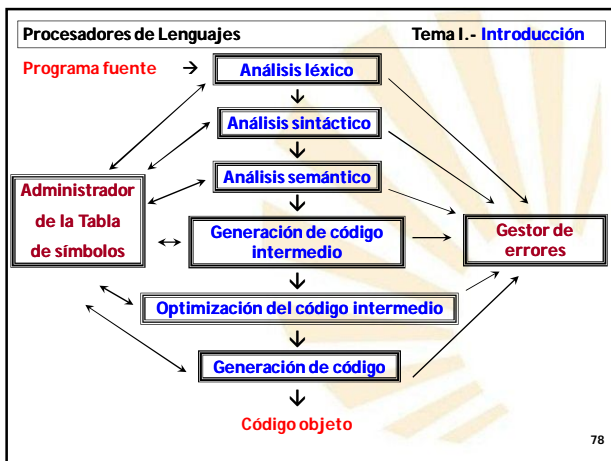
Procesadores de Lenguajes Tema I.- Introducción

Programa fuente

Análisis léxico

Análisis sintáctico

Análisis semántico

Administrador de la Tabla de símbolos

Generación de código intermedio

Gestor de errores

Optimización del código intermedio

Generación de código

Código objeto

78